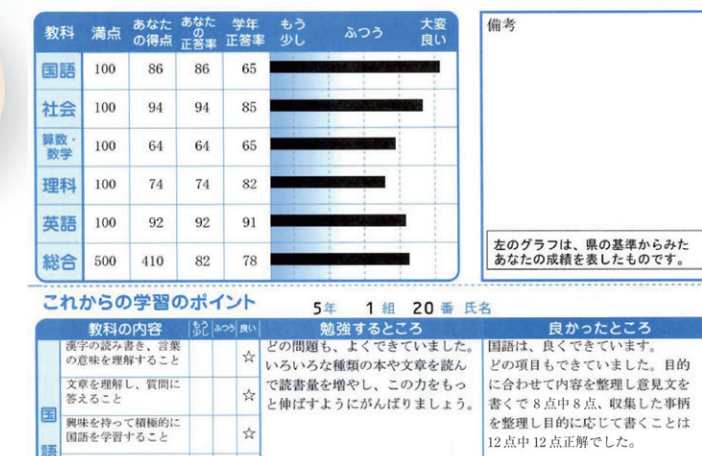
| 教科 | 満点 | あなたの得点 | あなたの正答率 | 学年正答率 | もう少し | ふつう | 大変良い |
|---|---|---|---|---|---|---|---|
| 国語 | 100 | 86 | 86 | 65 | | | |
| 社会 | 100 | 94 | 94 | 85 | | | |
| 算数・数学 | 100 | 64 | 64 | 65 | | | |
| 理科 | 100 | 74 | 74 | 82 | | | |
| 英語 | 100 | 92 | 92 | 91 | | | |
| 総合 | 500 | 410 | 82 | 78 | | | |

備考

左のグラフは、県の基準からみたあなたの成績を表したものです。

これからの学習のポイント

5年 1組 20番 氏名

| | 教科の内容 | もう少し | ふつう | 良い | 勉強するところ | 良かったところ |
|---|---|---|---|---|---|---|
| 国語 | 漢字の読み書き、言葉の意味を理解すること | | | ☆ | どの問題も、よくできていました。いろいろな種類の本や文章を読んで読書量を増やし、この力をもっと伸ばすようにがんばりましょう。 | 国語は、良くできています。どの項目もできていました。目的に合わせて内容を整理し意見文を書くで8点中8点、収集した事柄を整理し目的に応じて書くことは12点中12点正解でした。 |
| | 文章を理解し、質問に答えること | | | ☆ | | |
| | 興味を持って積極的に国語を学習すること | | | ☆ | | |